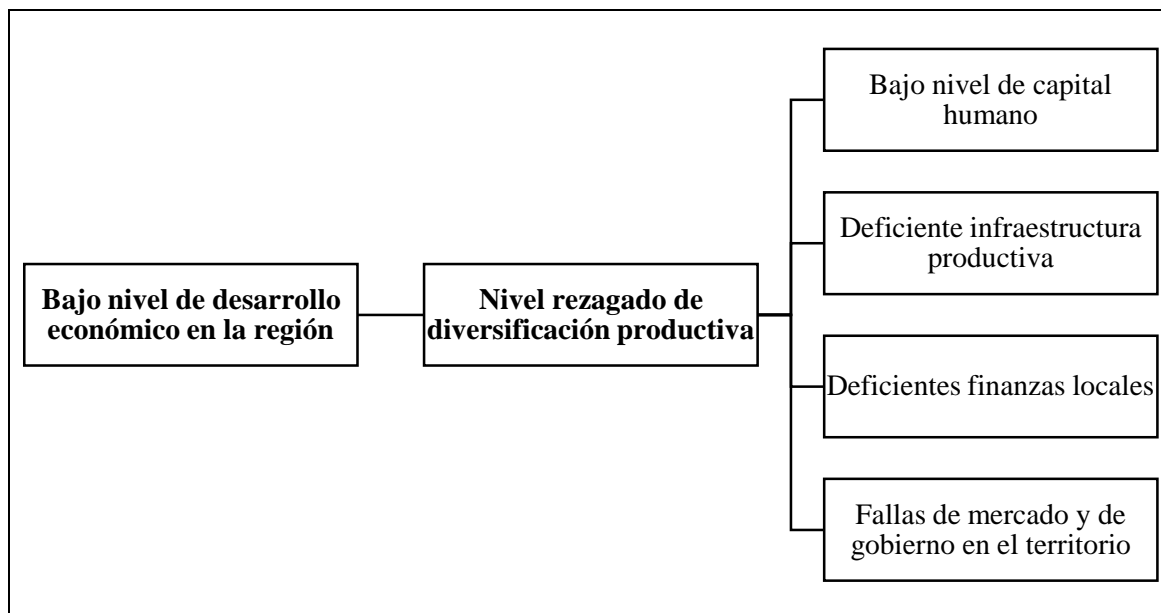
Bajo nivel de desarrollo económico en la región

Nivel rezagado de diversificación productiva

Bajo nivel de capital humano

Deficiente infraestructura productiva

Deficientes finanzas locales

Fallas de mercado y de gobierno en el territorio